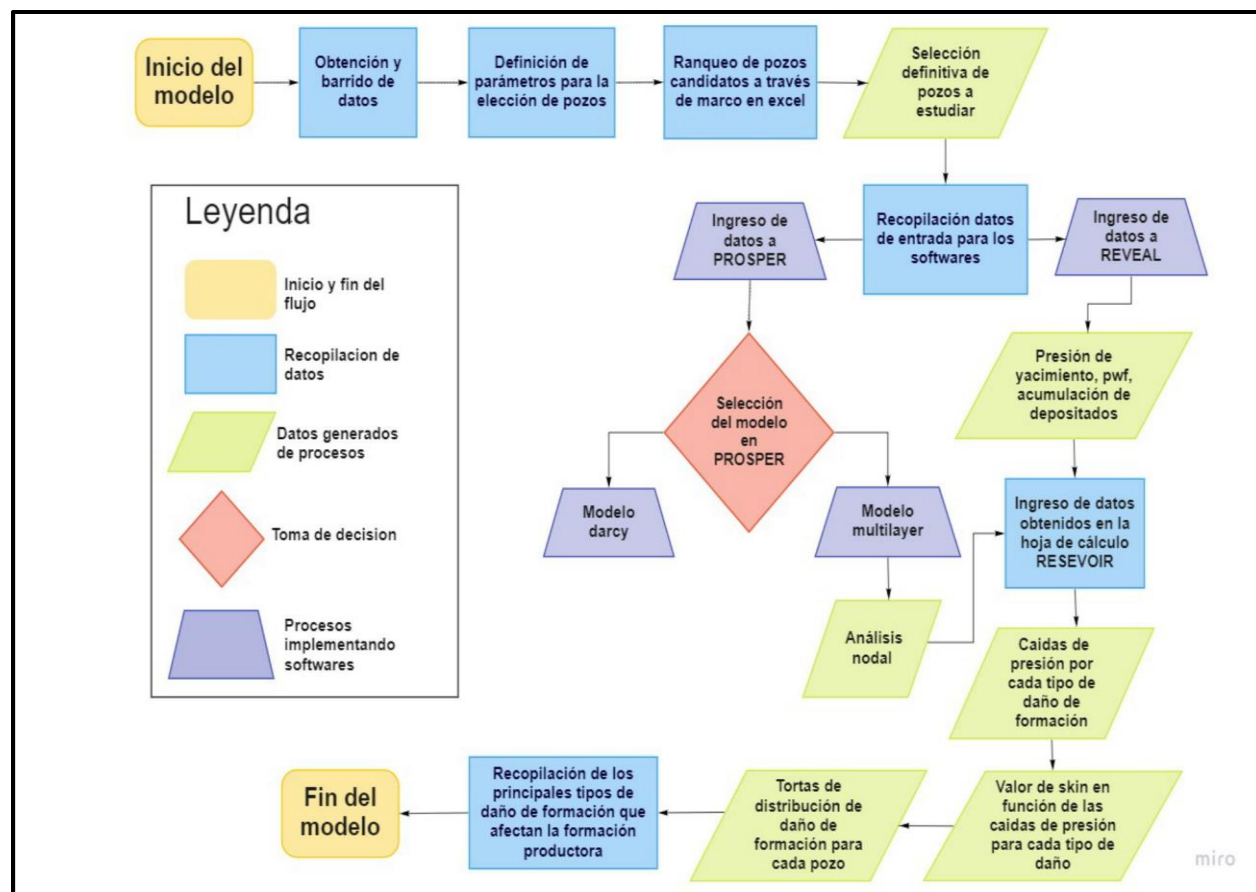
Inicio del modelo

Obtención y barrido de datos

Definición de parámetros para la elección de pozos

Ranqueo de pozos candidatos a través de marco en excel

Selección definitiva de pozos a estudiar

Leyenda

Inicio y fin del flujo

Recopilacion de datos

Datos generados de procesos

Toma de decision

Procesos implementando softwares

Ingreso de datos a PROSPER

Recopilación datos de entrada para los softwares

Ingreso de datos a REVEAL

Presión de yacimiento, pwf, acumulación de depositados

Selección del modelo en PROSPER

Modelo darcy

Modelo multilayer

Ingreso de datos obtenidos en la hoja de cálculo RESEVOIR

Análisis nodal

Caidas de presión por cada tipo de daño de formación

Fin del modelo

Recopilación de los principales tipos de daño de formación que afectan la formación productora

Tortas de distribución de daño de formación para cada pozo

Valor de skin en función de las caidas de presión para cada tipo de daño

miro